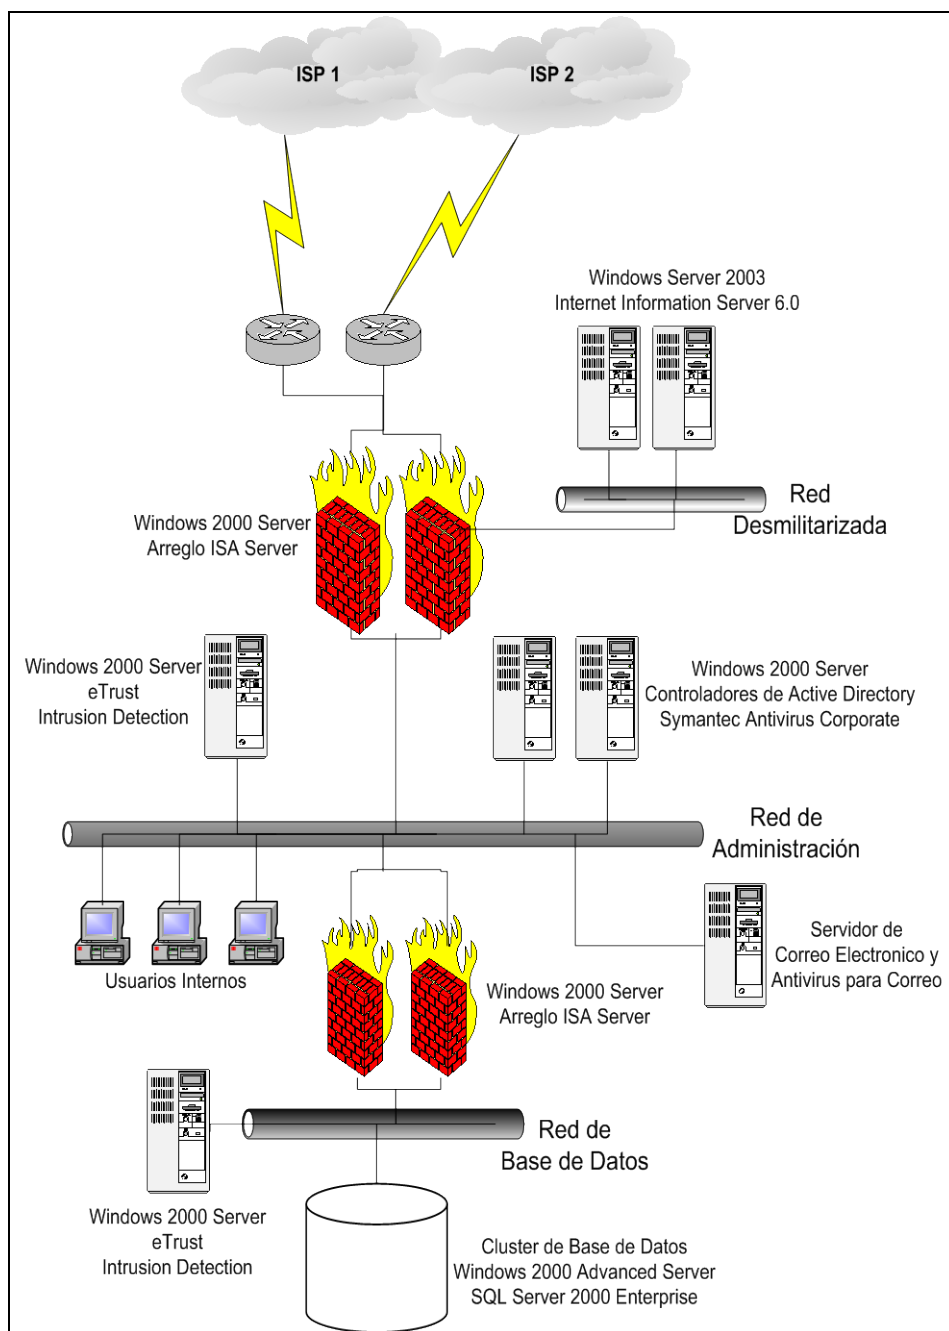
ISP 1

ISP 2

Windows Server 2003
Internet Information Server 6.0

Red
Desmilitarizada

Windows 2000 Server
Arreglo ISA Server

Windows 2000 Server
eTrust
Intrusion Detection

Windows 2000 Server
Controladores de Active Directory
Symantec Antivirus Corporate

Red de
Administración

Usuarios Internos

Servidor de
Correo Electronico y
Antivirus para Correo

Windows 2000 Server
Arreglo ISA Server

Red de
Base de Datos

Windows 2000 Server
eTrust
Intrusion Detection

Cluster de Base de Datos
Windows 2000 Advanced Server
SQL Server 2000 Enterprise